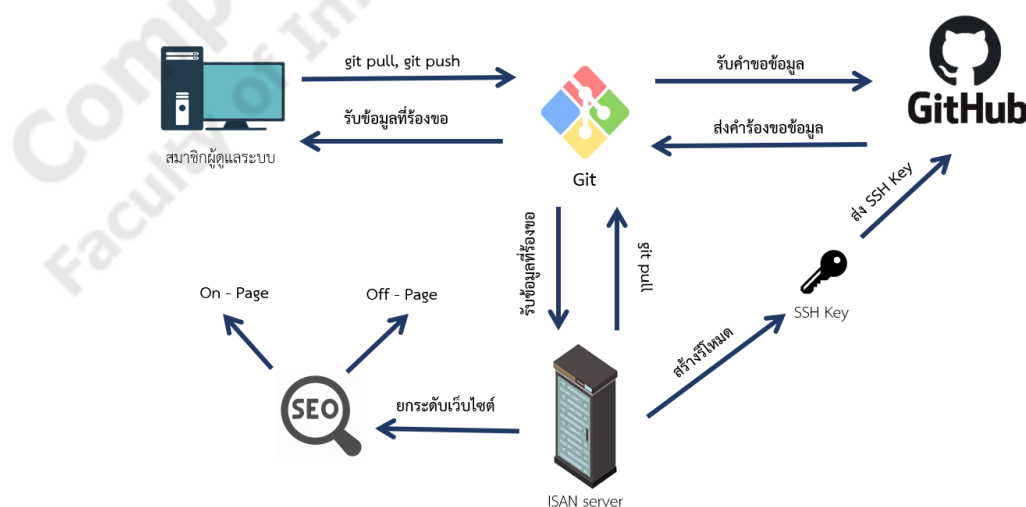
Comp
Faculty of In

git pull, git push

รับข้อมูลที่ร้องขอ

สมาชิกผู้ดูแลระบบ

Git

รับคำขอข้อมูล

ส่งคำร้องขอข้อมูล

GitHub

ส่ง SSH Key

SSH Key

รับข้อมูลที่ร้องขอ

git pull

On - Page

Off - Page

SEO

ยกระดับเว็บไซต์

สร้างรีโหมด

ISAN server